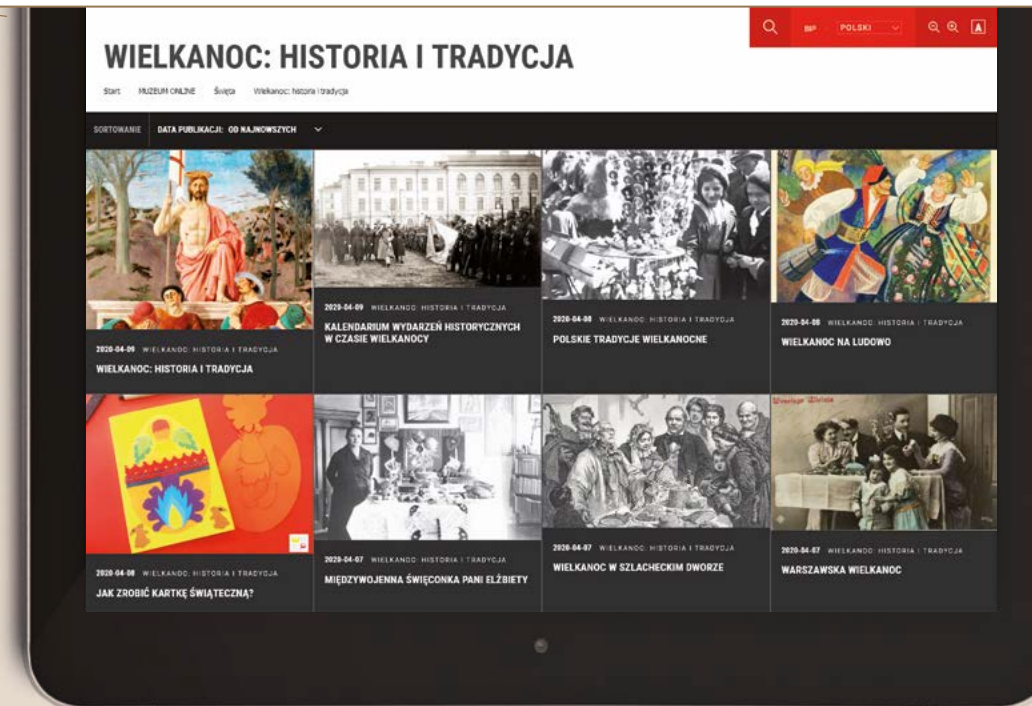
BIP POLSKI A

WIELKANOC: HISTORIA I TRADYCJA

Start MUZEUM ONLINE Święta Wielkanoc: historia i tradycja

SORTOWANIE DATA PUBLIKACJI: OD NAJNOWSZYCH

2020-04-09 WIELKANOC: HISTORIA I TRADYCJA
WIELKANOC: HISTORIA I TRADYCJA

2020-04-09 WIELKANOC: HISTORIA I TRADYCJA
KALENDARIUM WYDARZEŃ HISTORYCZNYCH W CZASIE WIELKANOCY

2020-04-08 WIELKANOC: HISTORIA I TRADYCJA
POLSKIE TRADYCJE WIELKANOCNE

2020-04-08 WIELKANOC: HISTORIA I TRADYCJA
WIELKANOC NA LUDOWO

2020-04-08 WIELKANOC: HISTORIA I TRADYCJA
JAK ZROBIĆ KARTKĘ ŚWIĄTECZNĄ?

2020-04-07 WIELKANOC: HISTORIA I TRADYCJA
MIĘDZYWOJENNA ŚWIĘCONKA PANI ELŻBIETY

2020-04-07 WIELKANOC: HISTORIA I TRADYCJA
WIELKANOC W SZLACHECKIM DWORZE

Wesołego Święta

2020-04-07 WIELKANOC: HISTORIA I TRADYCJA
WARSZAWSKA WIELKANOC